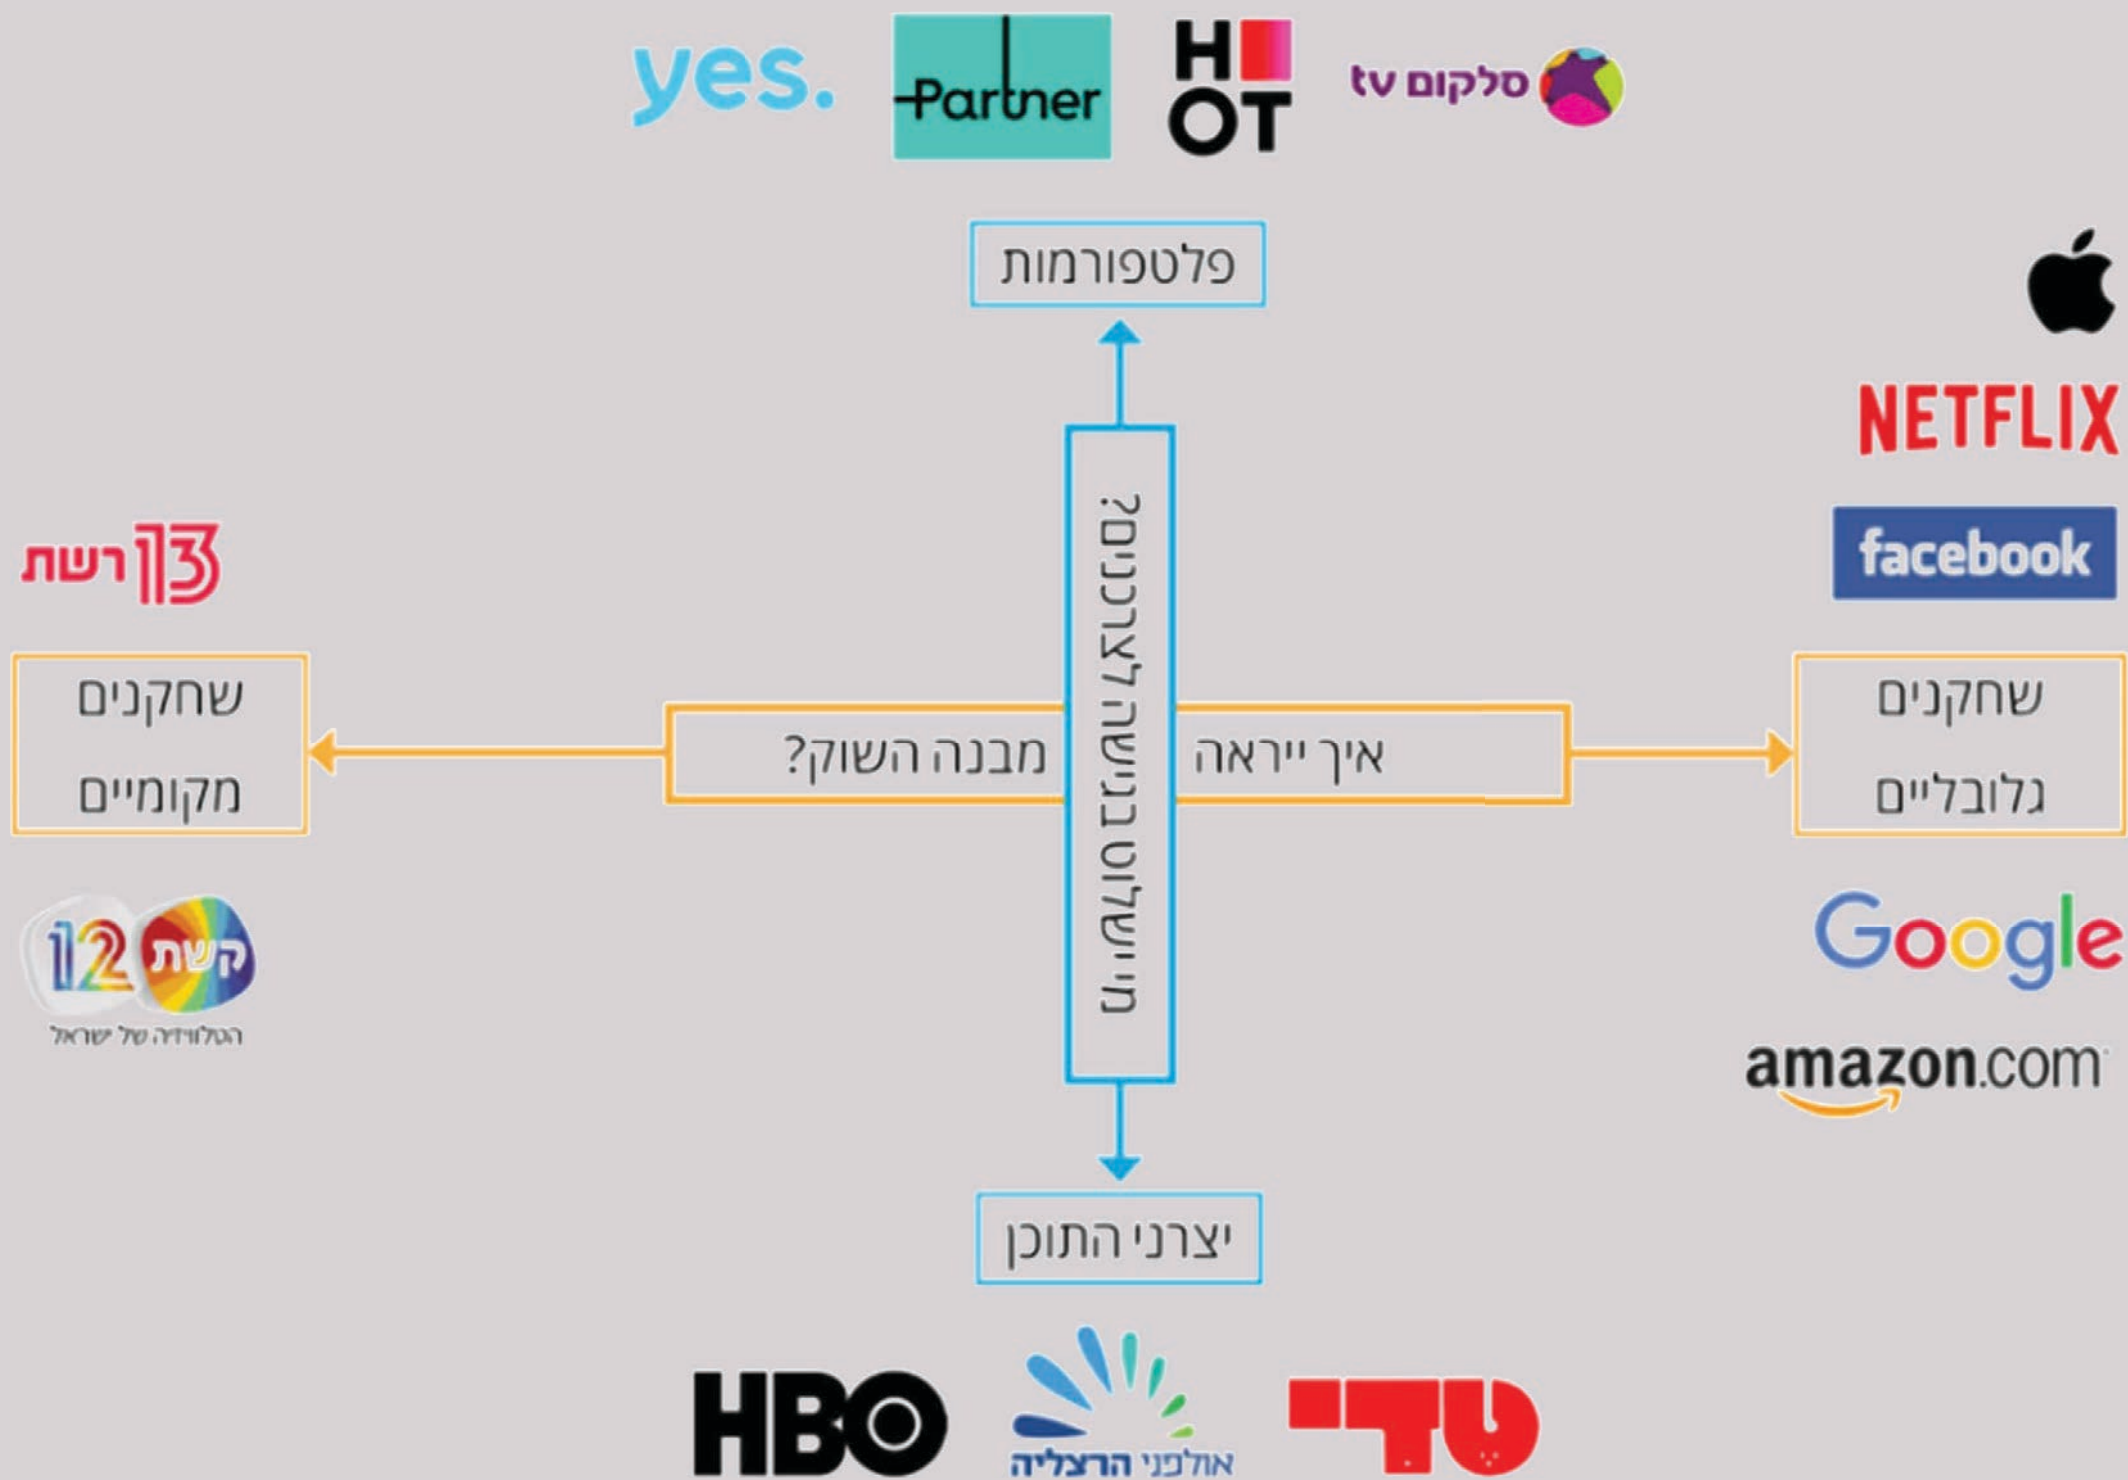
yes. Partner HOT סלקום tv

פלטפורמות

NETFLIX

facebook

13 רשת

שחקנים מקומיים

מבנה השוק? איך ייראה

תחרות בשווקי המדיה?

שחקנים גלובליים

12 קשת
הטלוויזיה של ישראל

Google

amazon.com

יצרני התוכן

HBO אולפני הרצליה טדי